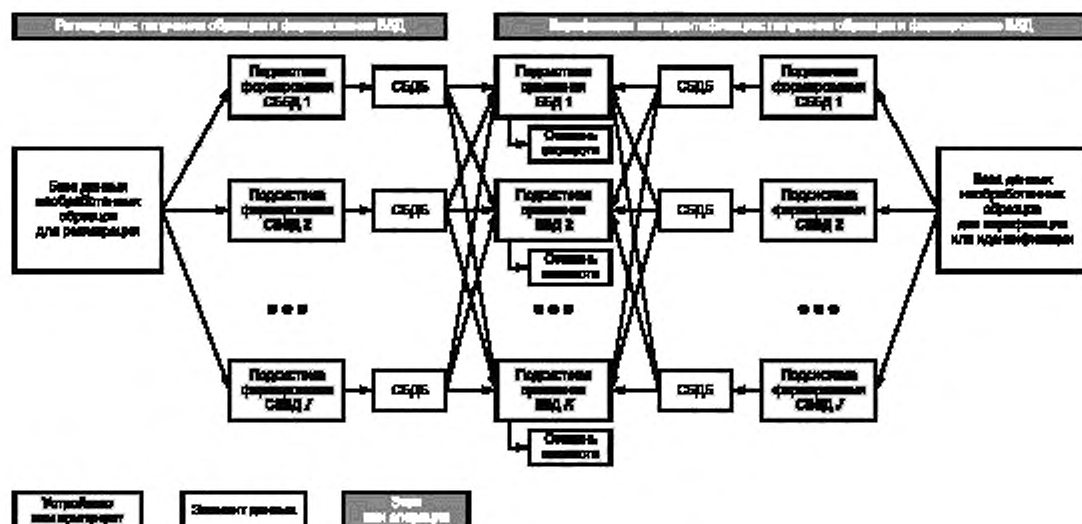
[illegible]

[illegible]

Подсистема формирования СБДБ 1

СБДБ

Подсистема сравнения БДБ 1

СБДБ

Подсистема формирования СБДБ 1

Оценка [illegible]

База данных необработанных образцов для регистрации

Подсистема формирования СБДБ 2

СБДБ

Подсистема сравнения БДБ 2

СБДБ

Подсистема формирования СБДБ 2

База данных необработанных образцов для верификации или идентификации

Оценка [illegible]

• • •

• • •

• • •

Подсистема формирования СБДБ J

СБДБ

Подсистема сравнения БДБ K

СБДБ

Подсистема формирования СБДБ J

Оценка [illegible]

Устройство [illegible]

Элемент данных

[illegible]